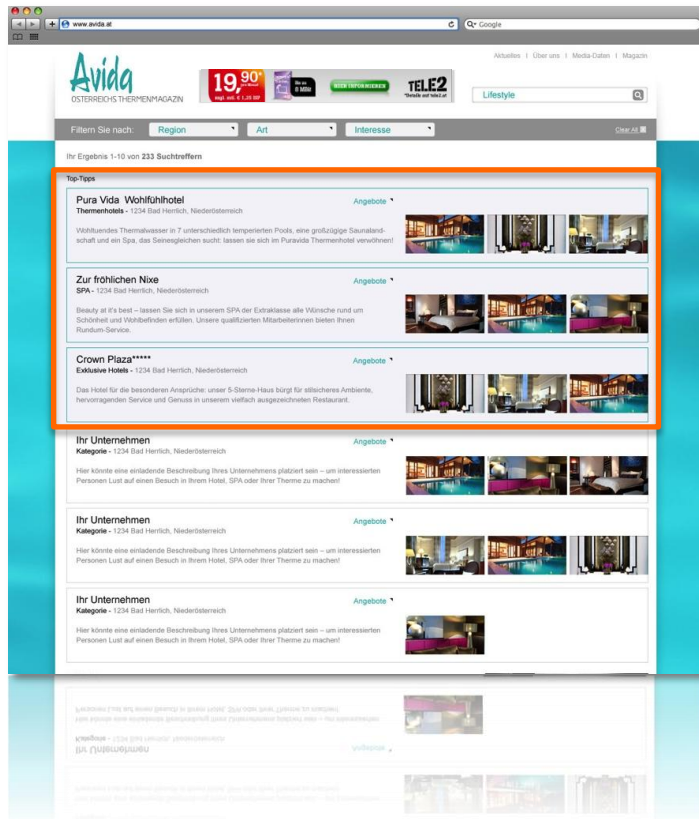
www.avida.at

Google

Avida
ÖSTERREICHS THERMENMAGAZIN

19,90 statt € 1,25 DP
8 MBit
HIER INFORMIEREN
TELE2

Aktuelles | Über uns | Media-Daten | Magazin

Lifestyle

Filtern Sie nach: Region Art Interesse

Clear All

Ihr Ergebnis 1-10 von 233 Suchtreffern

Top-Tipps

Pura Vida Wohlfühlhotel
Thermenhotels - 1234 Bad Herrlich, Niederösterreich
Angebote
Wohltuendes Thermalwasser in 7 unterschiedlich temperierten Pools, eine großzügige Saunalandschaft und ein Spa, das Seinesgleichen sucht: lassen sie sich im Puravida Thermenhotel verwöhnen!

Zur fröhlichen Nixe
SPA - 1234 Bad Herrlich, Niederösterreich
Angebote
Beauty at it's best – lassen Sie sich in unserem SPA der Extraklasse alle Wünsche rund um Schönheit und Wohlbefinden erfüllen. Unsere qualifizierten Mitarbeiterinnen bieten Ihnen Rundum-Service.

Crown Plaza*****
Exklusive Hotels - 1234 Bad Herrlich, Niederösterreich
Angebote
Das Hotel für die besonderen Ansprüche: unser 5-Sterne-Haus bürgt für stilsicheres Ambiente, hervorragenden Service und Genuss in unserem vielfach ausgezeichneten Restaurant.

Ihr Unternehmen
Kategorie - 1234 Bad Herrlich, Niederösterreich
Angebote
Hier könnte eine einladende Beschreibung Ihres Unternehmens platziert sein – um interessierten Personen Lust auf einen Besuch in Ihrem Hotel, SPA oder Ihrer Therme zu machen!

Ihr Unternehmen
Kategorie - 1234 Bad Herrlich, Niederösterreich
Angebote
Hier könnte eine einladende Beschreibung Ihres Unternehmens platziert sein – um interessierten Personen Lust auf einen Besuch in Ihrem Hotel, SPA oder Ihrer Therme zu machen!

Ihr Unternehmen
Kategorie - 1234 Bad Herrlich, Niederösterreich
Angebote
Hier könnte eine einladende Beschreibung Ihres Unternehmens platziert sein – um interessierten Personen Lust auf einen Besuch in Ihrem Hotel, SPA oder Ihrer Therme zu machen!